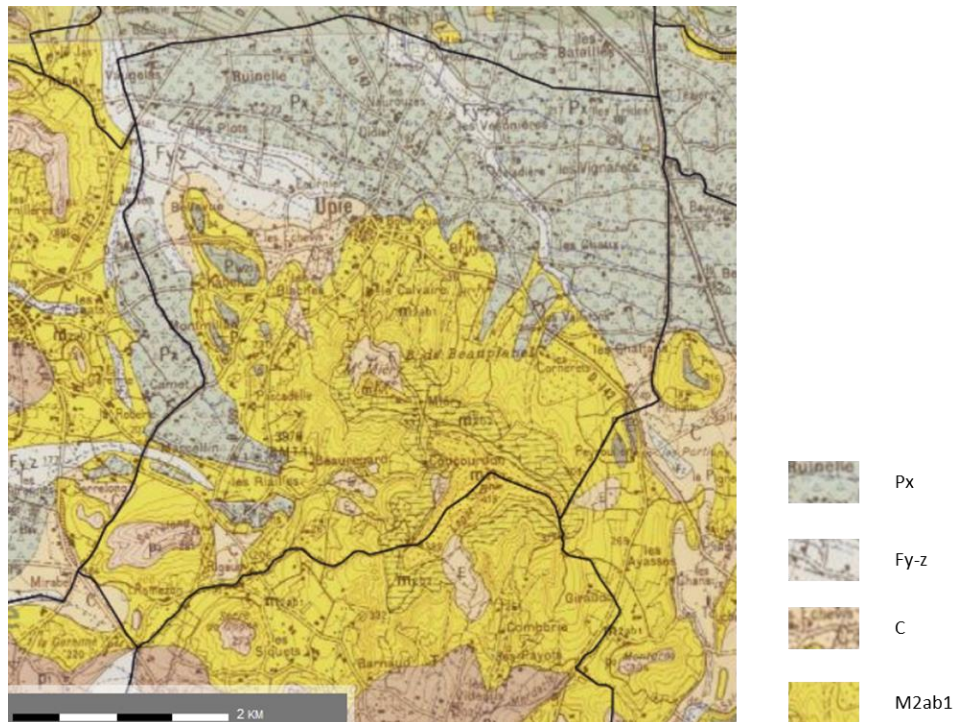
Ruinelle
Px
Px
les Bataille
les Plots
Fy
Upie
les Vignarets
le Calvaire
Px
Px
B. de Beauplanes
les Cornerets
Carnet
Piscadelle
Fy-z
les Rialles
Beauregard
Coucourdon
C
les Ayasses
Combarie
Girodon
les Payots
Barnaud
les Siquets
2 KM

Ruinelle
Px
Fy-z
C
M2ab1